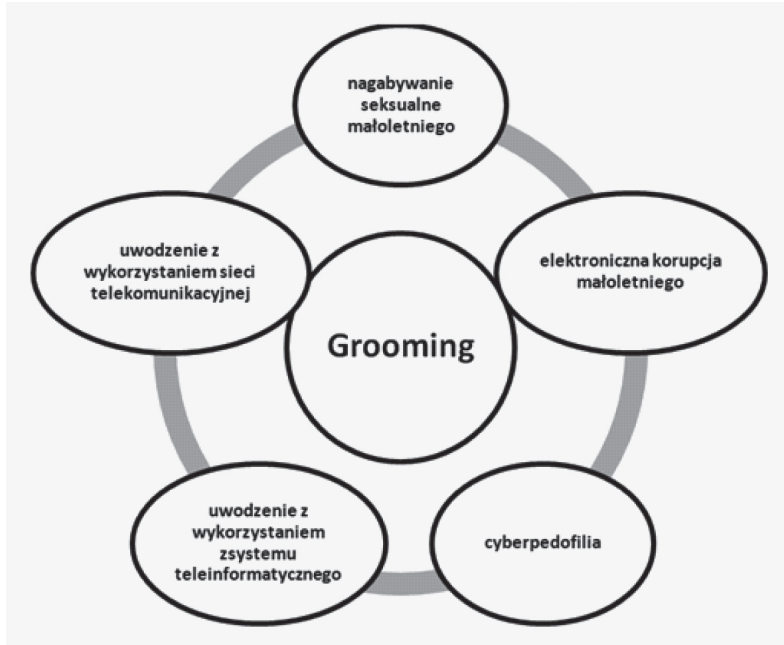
nagabywanie seksualne małoletniego

uwodzenie z wykorzystaniem sieci telekomunikacyjnej

elektroniczna korupcja małoletniego

Grooming

uwodzenie z wykorzystaniem zsystemu teleinformatycznego

cyberpedofilia